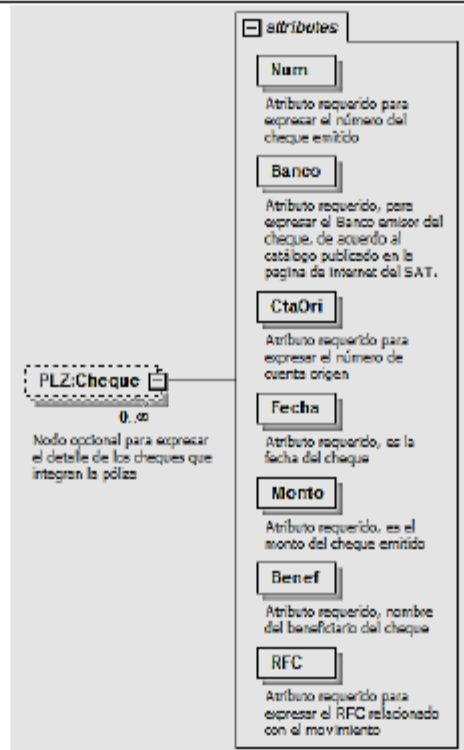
attributes

Num

Atributo requerido para expresar el número del cheque emitido

Banco

Atributo requerido, para expresar el Banco emisor del cheque, de acuerdo al catálogo publicado en la pagina de internet del SAT.

CtaOri

Atributo requerido para expresar el número de cuenta origen

Fecha

Atributo requerido, es la fecha del cheque

Monto

Atributo requerido, es el monto del cheque emitido

Benef

Atributo requerido, nombre del beneficiario del cheque

RFC

Atributo requerido para expresar el RFC relacionado con el movimiento

PLZ:Cheque

0..∞

Nodo opcional para expresar el detalle de los cheques que integran la póliza